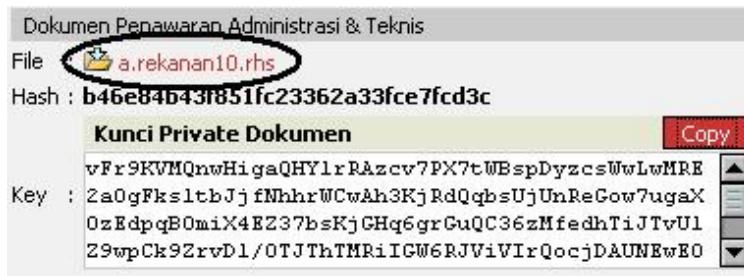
Dokumen Penawaran Administrasi & Teknis

File a.rekanan10.rhs

Hash : b46e84b43f851fc23362a33fce7fcd3c

Kunci Private Dokumen

Copy

Key : vFr9KVMQnwHigaQHYlrRAzcv7PX7tWBspDyzcsWwLwMRE 2a0gFks1tbJjfNhhrWCwAh3KjRdQqbsUjUnReGow7ugaX 0zEdpqB0miX4EZ37bsKjGHq6grGuQC36zMfedhTiJTvUl Z9wpCk9ZrvDl/0TJThTMRiIGW6RJViVIrQocjDAUNEwE0